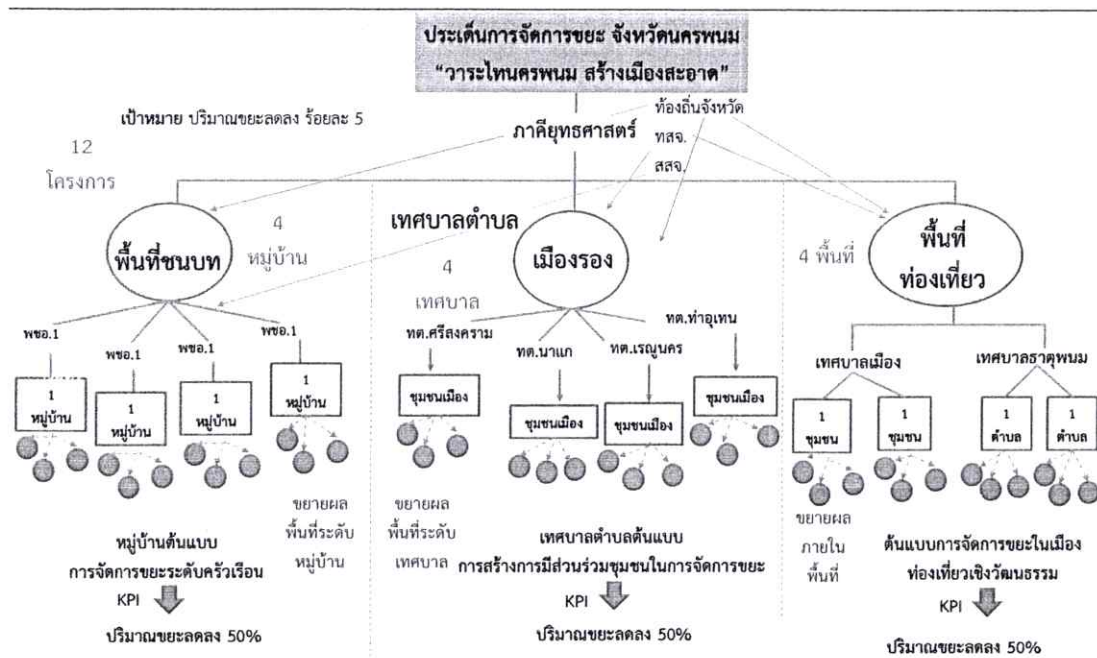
ประเด็นการจัดการขยะ จังหวัดนครพนม
"วาระไหนครพนม สร้างเมืองสะอาด"

เป้าหมาย ปริมาณขยะลดลง ร้อยละ 5

ท้องถิ่นจังหวัด
ทสจ.
สสจ.

ภาคียุทธศาสตร์

12 โครงการ

4 หมู่บ้าน

พื้นที่ชนบท

เทศบาลตำบล

4 เทศบาล

เมืองรอง

4 พื้นที่

พื้นที่ ท่องเที่ยว

พชอ.1
พชอ.1
พชอ.1
พชอ.1

1 หมู่บ้าน
1 หมู่บ้าน
1 หมู่บ้าน
1 หมู่บ้าน

ทต.ศรีสงคราม
ทต.นาแก
ทต.เรณูนคร
ทต.ท่าอุเทน

ชุมชนเมือง
ชุมชนเมือง
ชุมชนเมือง
ชุมชนเมือง

เทศบาลเมือง
เทศบาลธาตุพนม

1 ชุมชน
1 ชุมชน
1 ตำบล
1 ตำบล

ขยายผล พื้นที่ระดับ หมู่บ้าน

ขยายผล พื้นที่ระดับ เทศบาล

ขยายผล ภายใน พื้นที่

หมู่บ้านต้นแบบ
การจัดการขยะระดับครัวเรือน
KPI
ปริมาณขยะลดลง 50%

เทศบาลตำบลต้นแบบ
การสร้างการมีส่วนร่วมชุมชนในการจัดการขยะ
KPI
ปริมาณขยะลดลง 50%

ต้นแบบการจัดการขยะในเมือง
ท่องเที่ยวเชิงวัฒนธรรม
KPI
ปริมาณขยะลดลง 50%